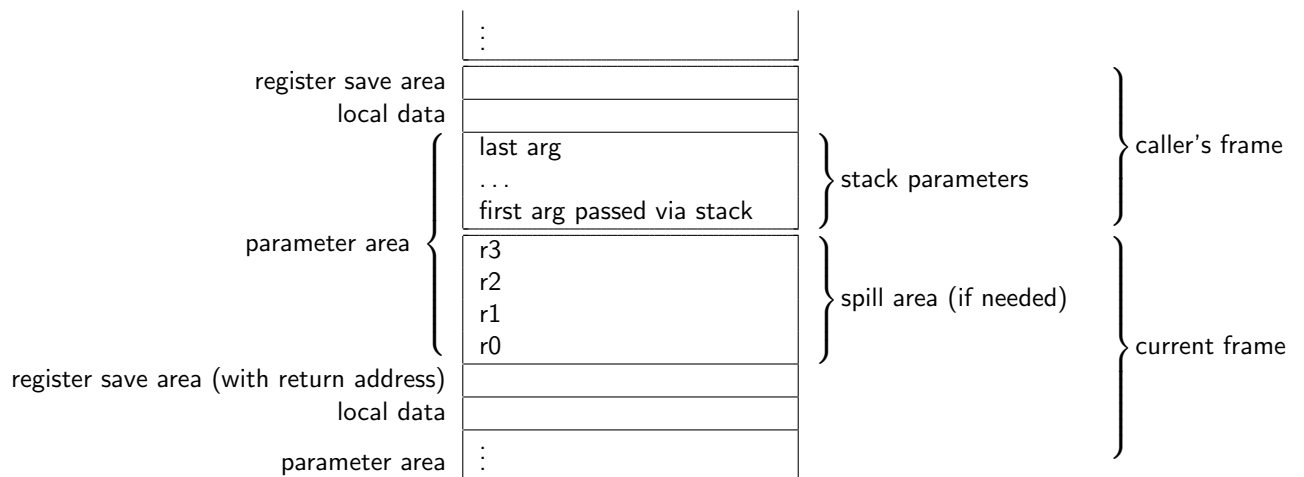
⋮

register save area

local data

parameter area

last arg
...
first arg passed via stack

stack parameters

caller's frame

r3
r2
r1
r0

spill area (if needed)

current frame

register save area (with return address)

local data

parameter area

⋮